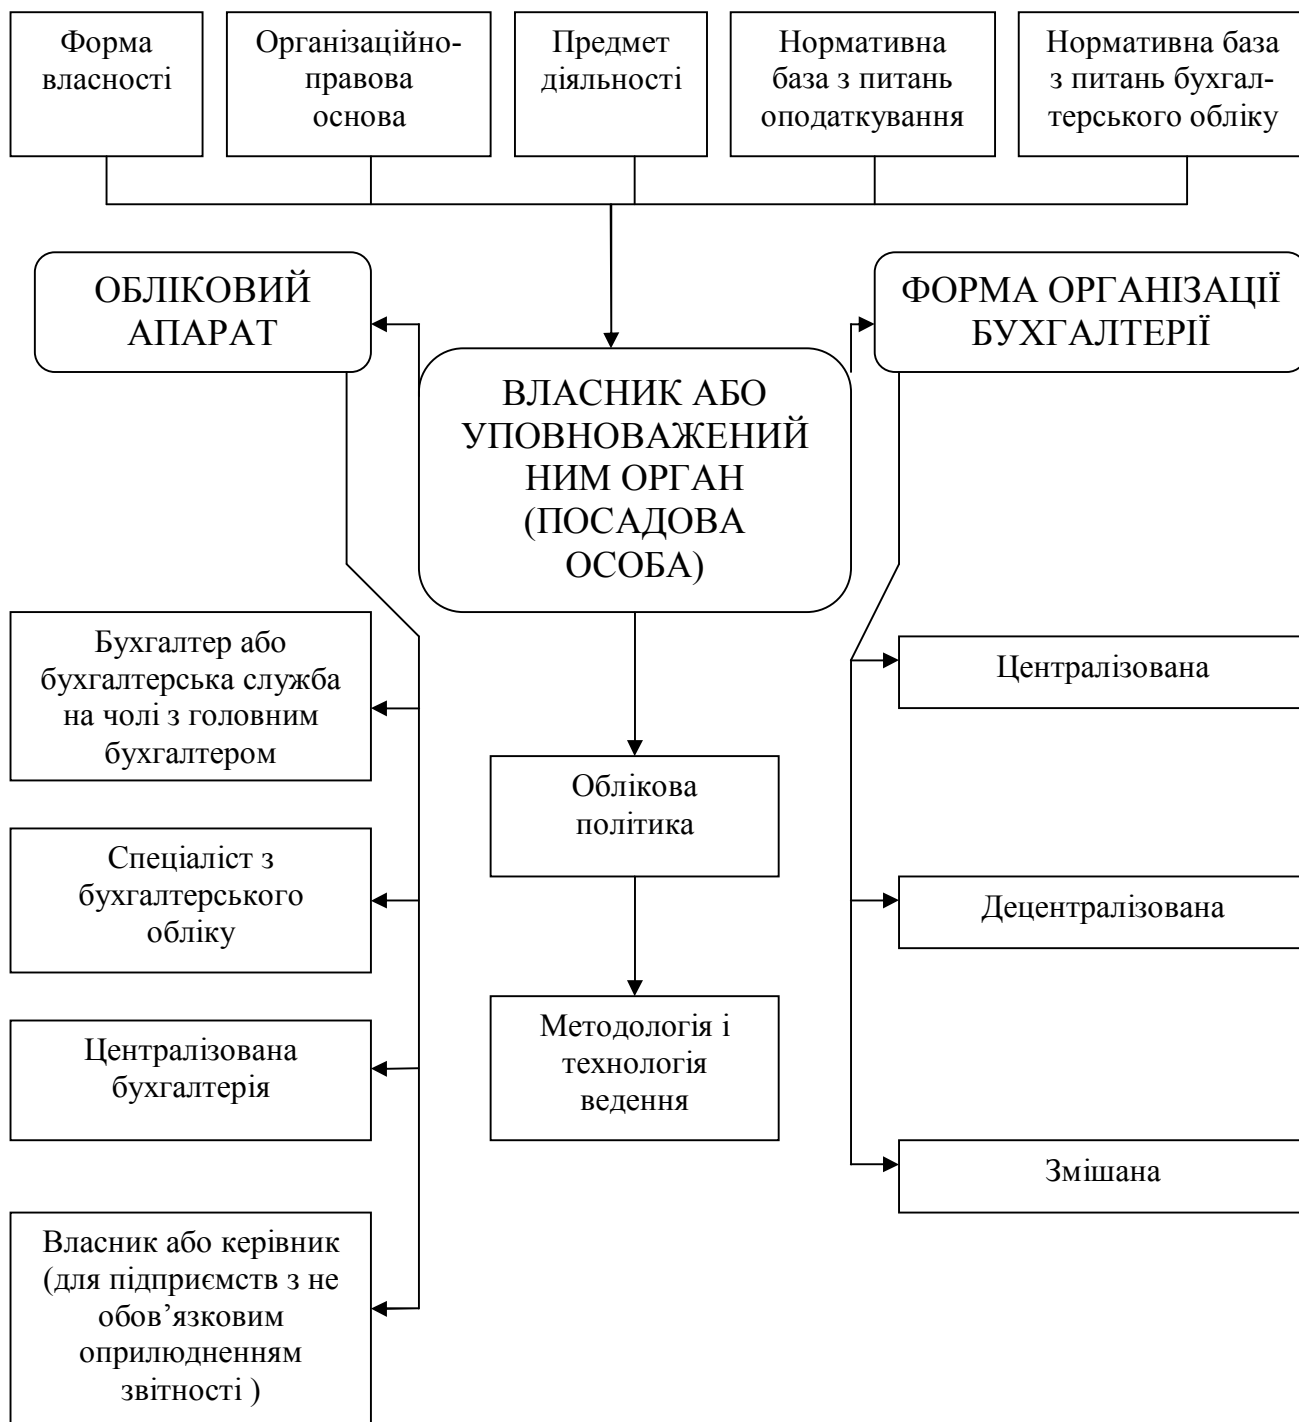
Форма власності

Організаційно-правова основа

Предмет діяльності

Нормативна база з питань оподаткування

Нормативна база з питань бухгалтерського обліку

ОБЛІКОВИЙ АПАРАТ

ФОРМА ОРГАНІЗАЦІЇ БУХГАЛТЕРІЇ

ВЛАСНИК АБО УПОВНОВАЖЕНИЙ НИМ ОРГАН (ПОСАДОВА ОСОБА)

Бухгалтер або бухгалтерська служба на чолі з головним бухгалтером

Централізована

Облікова політика

Спеціаліст з бухгалтерського обліку

Децентралізована

Методологія і технологія ведення

Централізована бухгалтерія

Змішана

Власник або керівник (для підприємств з не обов’язковим оприлюдненням звітності )